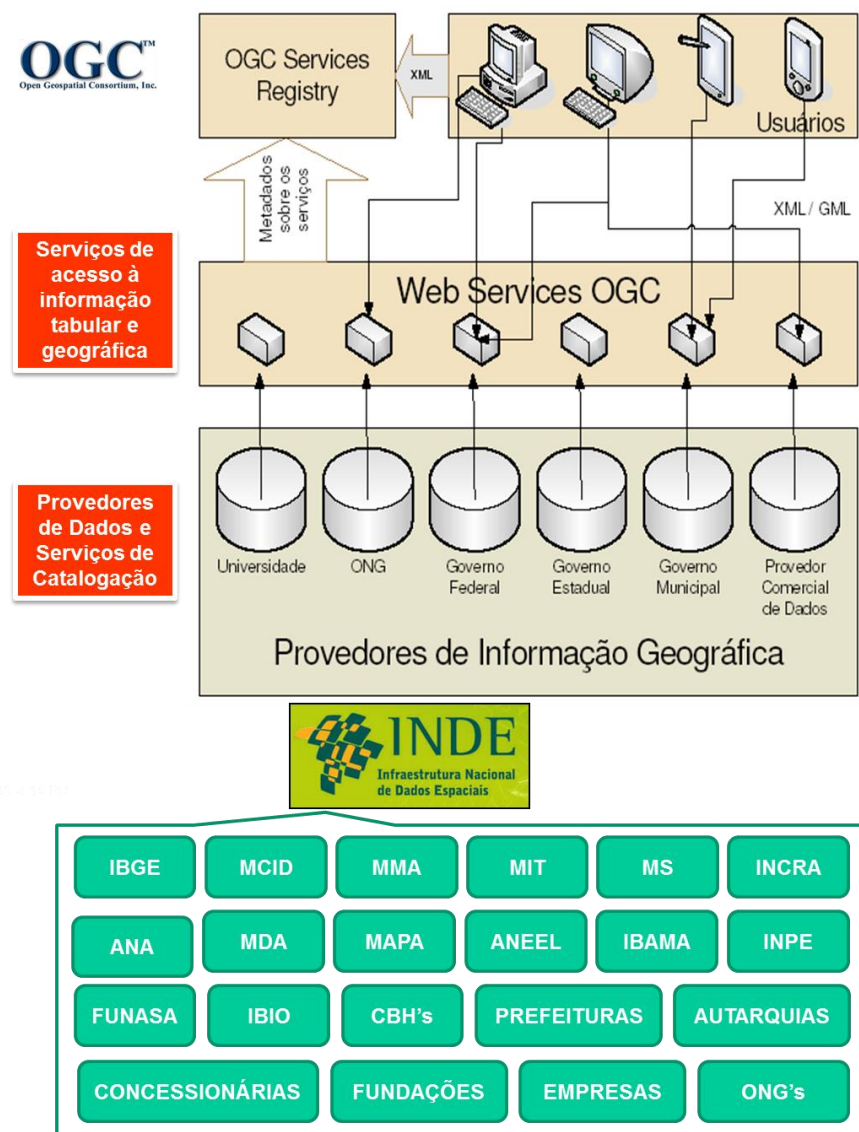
OGC™
Open Geospatial Consortium, Inc.

OGC Services Registry

XML

Usuários

Metadados sobre os serviços

XML / GML

Serviços de acesso à informação tabular e geográfica

Web Services OGC

Provedores de Dados e Serviços de Catalogação

Universidade

ONG

Governo Federal

Governo Estadual

Governo Municipal

Provedor Comercial de Dados

Provedores de Informação Geográfica

INDE
Infraestrutura Nacional de Dados Espaciais

IBGE
MCID
MMA
MIT
MS
INCRA
ANA
MDA
MAPA
ANEEL
IBAMA
INPE
FUNASA
IBIO
CBH's
PREFEITURAS
AUTARQUIAS
CONCESSIONÁRIAS
FUNDAÇÕES
EMPRESAS
ONG's